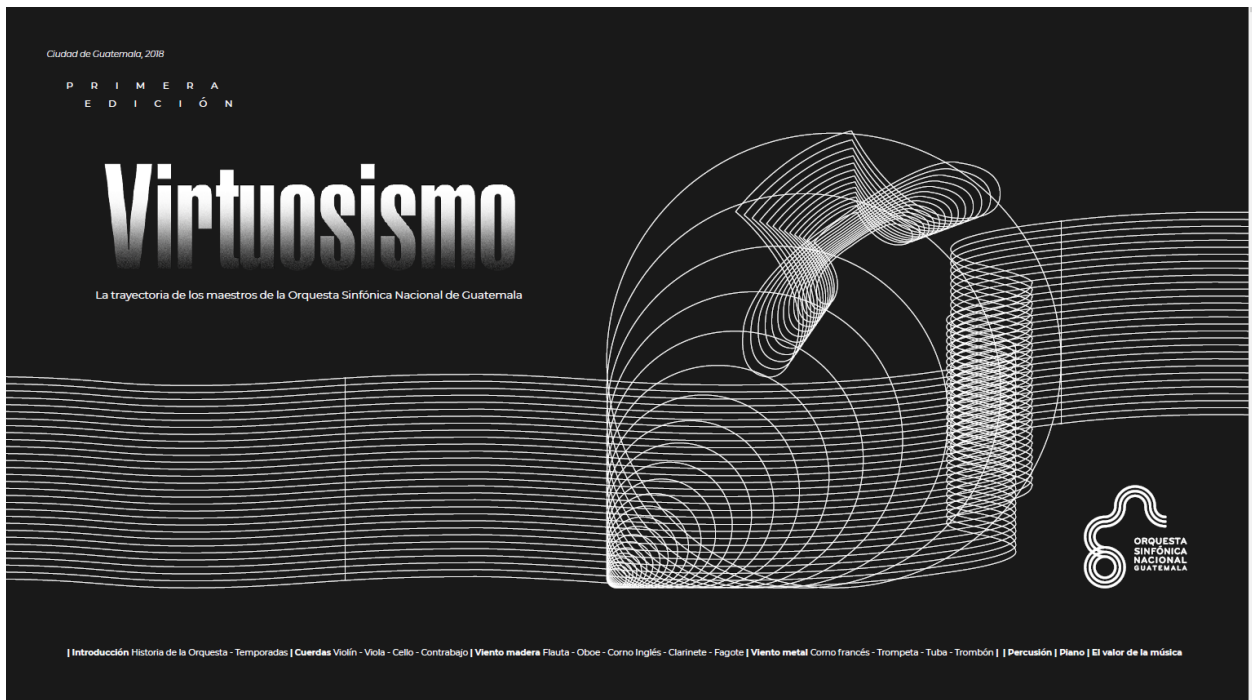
Ciudad de Guatemala, 2018

PRIMERA EDICIÓN

Virtuosismo

La trayectoria de los maestros de la Orquesta Sinfónica Nacional de Guatemala

ORQUESTA SINFÓNICA NACIONAL GUATEMALA

| Introducción Historia de la Orquesta - Temporadas | Cuerdas Violín - Viola - Cello - Contrabajo | Viento madera Flauta - Oboe - Corno Inglés - Clarinete - Fagote | Viento metal Corno francés - Trompeta - Tuba - Trombón | | Percusión | Piano | El valor de la música